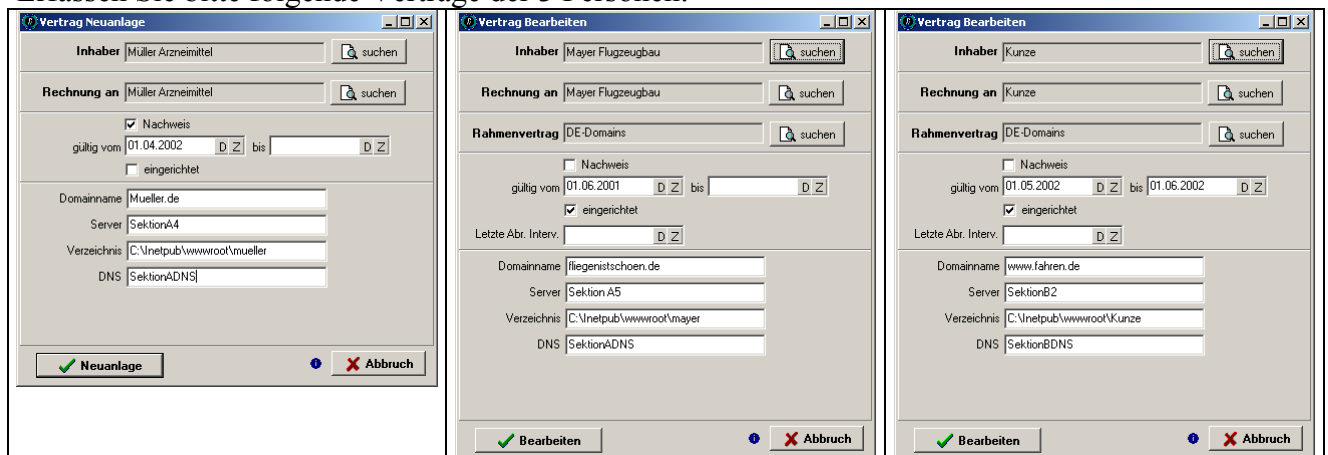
Vertrag Neuanlage

Inhaber Müller Arzneimittel suchen

Rechnung an Müller Arzneimittel suchen

Nachweis

gültig vom 01.04.2002 D Z bis D Z

eingerichtet

Domainname Mueller.de

Server SektionA4

Verzeichnis C:\Inetpub\wwwroot\mueller

DNS SektionADNS

Neuanlage Abbruch

Vertrag Bearbeiten

Inhaber Mayer Flugzeugbau suchen

Rechnung an Mayer Flugzeugbau suchen

Rahmenvertrag DE-Domains suchen

Nachweis

gültig vom 01.06.2001 D Z bis D Z

eingerichtet

Letzte Abr. Interv. D Z

Domainname fliegenistschoen.de

Server Sektion A5

Verzeichnis C:\Inetpub\wwwroot\mayer

DNS SektionADNS

Bearbeiten Abbruch

Vertrag Bearbeiten

Inhaber Kunze suchen

Rechnung an Kunze suchen

Rahmenvertrag DE-Domains suchen

Nachweis

gültig vom 01.05.2002 D Z bis 01.06.2002 D Z

eingerichtet

Letzte Abr. Interv. D Z

Domainname www.fahren.de

Server SektionB2

Verzeichnis C:\Inetpub\wwwroot\Kunze

DNS SektionBDNS

Bearbeiten Abbruch